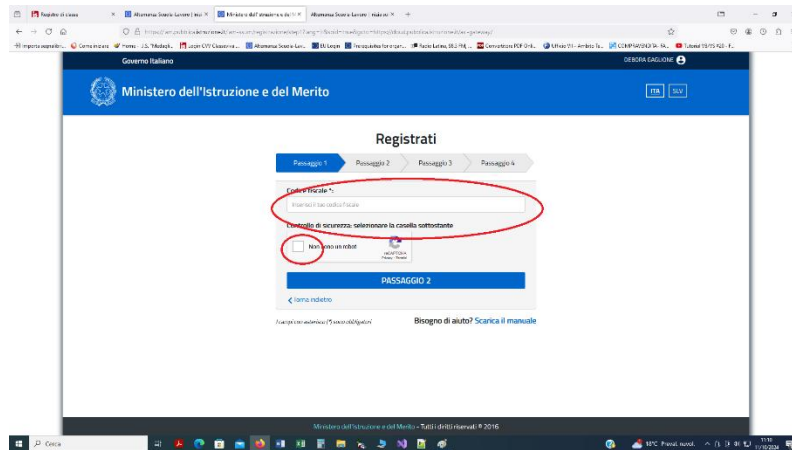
Registro di classe | Alternanza Scuola Lavoro | Ministero dell'Istruzione e del M | Alternanza Scuola Lavoro | Italiano

Importa segnalibri | Come iniziare | Home | Legen CVV Classeviva | Alternanza Scuola Lav | EU Login | Facebook | Radio Latina | Convertitore PDF Onli | Ufficio VI - Ambito Te | COMPASSENSIA | Tutorial

Governo Italiano

DEBORA GAGLIONE

Ministero dell'Istruzione e del Merito

ITA | SLV

Registrati

Passaggio 1 | Passaggio 2 | Passaggio 3 | Passaggio 4

Codice fiscale *:

Inserisci il tuo codice fiscale

Controllo di sicurezza: selezionare la casella sottostante

Non sono un robot

reCAPTCHA
Privacy - Termini

PASSAGGIO 2

Torna indietro

I campi con asterisco (*) sono obbligatori

Bisogno di aiuto? Scarica il manuale

Ministero dell'Istruzione e del Merito - Tutti i diritti riservati © 2016

Cerca

18°C Preval. nuvol.